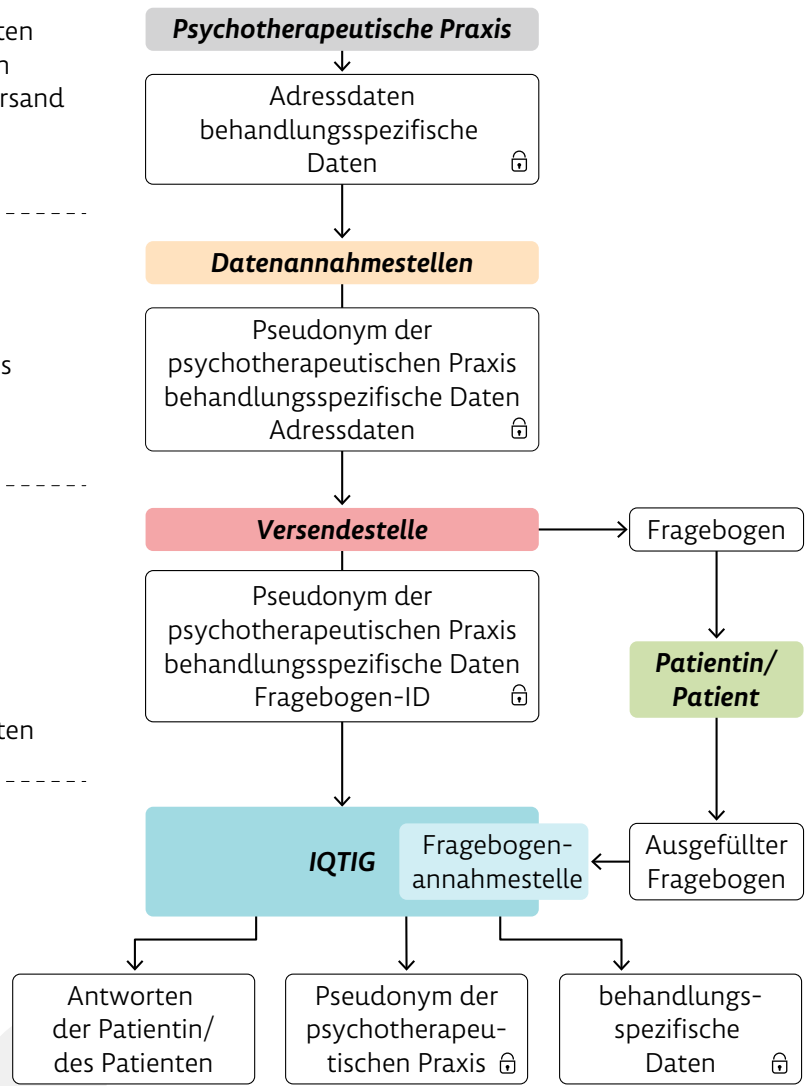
ten
n
rsand

s

ten

Psychotherapeutische Praxis

Adressdaten
behandlungsspezifische
Daten

Datenannahmestellen

Pseudonym der
psychotherapeutischen Praxis
behandlungsspezifische Daten
Adressdaten

Versendestelle

Fragebogen

Pseudonym der
psychotherapeutischen Praxis
behandlungsspezifische Daten
Fragebogen-ID

Patientin/
Patient

IQTIG

Fragebogenannahmestelle

Ausgefüllter
Fragebogen

Antworten
der Patientin/
des Patienten

Pseudonym der
psychotherapeutischen Praxis

behandlungsspezifische
Daten